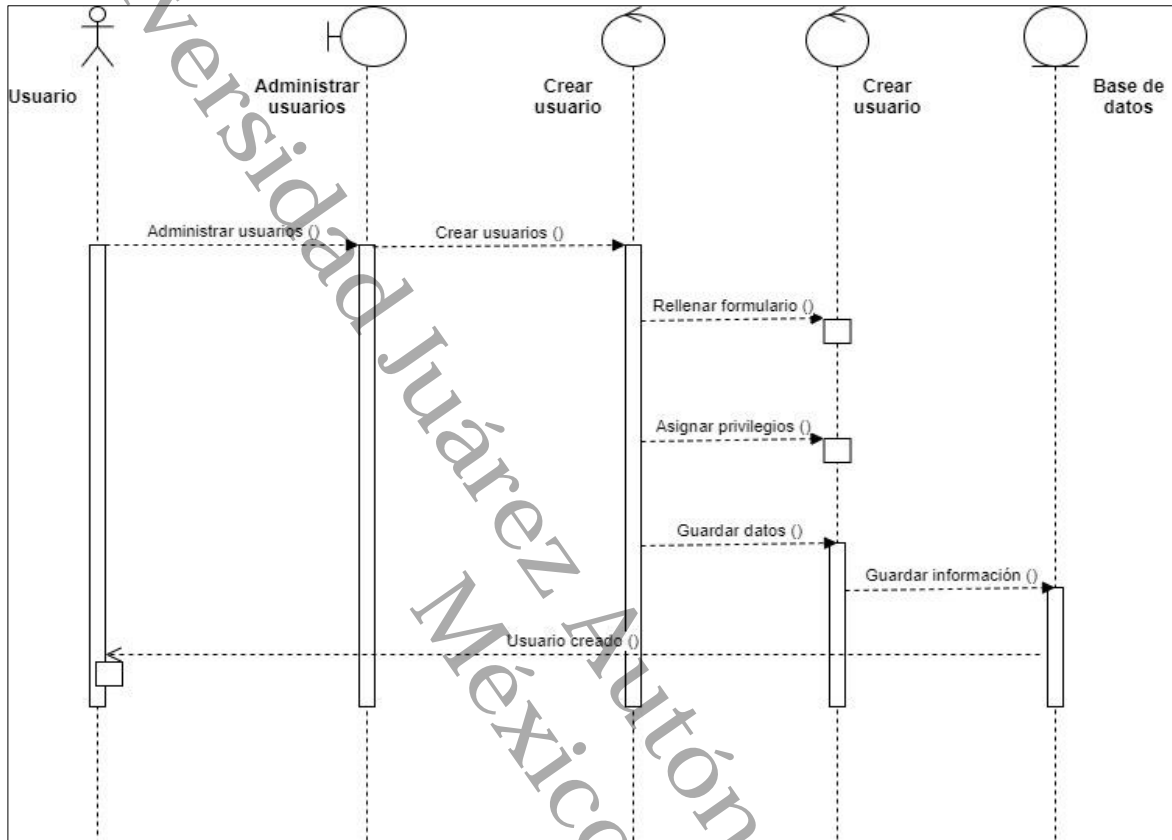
Usuario

Administrar usuarios

Crear usuario

Crear usuario

Base de datos

Administrar usuarios ()

Crear usuarios ()

Rellenar formulario ()

Asignar privilegios ()

Guardar datos ()

Guardar información ()

Usuario creado ()

versidad Juárez Autón

México